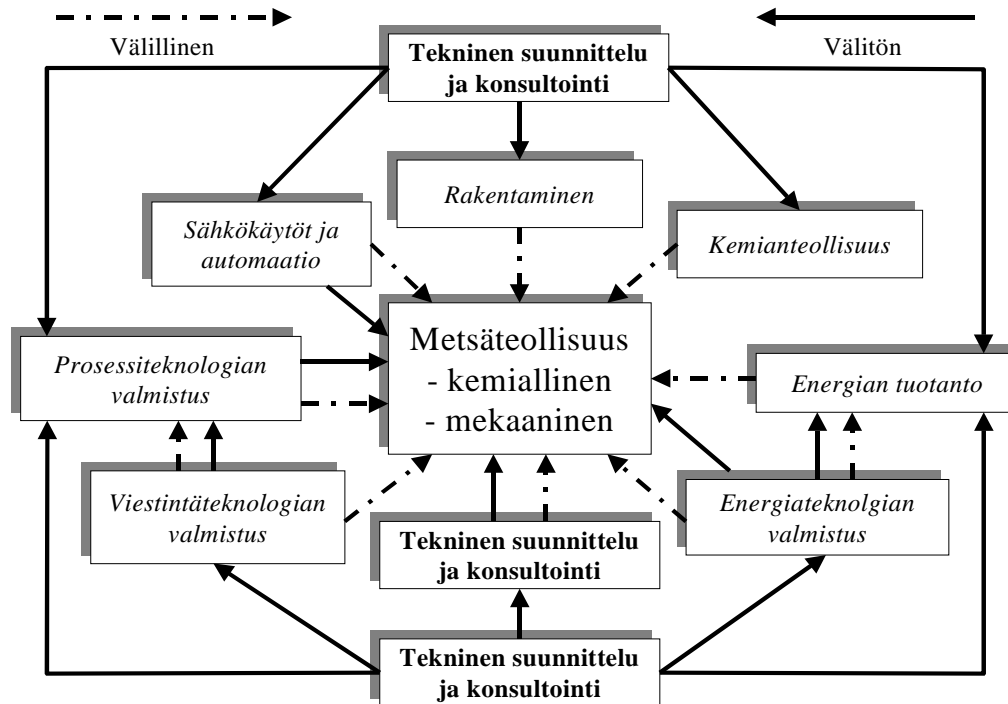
Välillinen

Välitön

Tekninen suunnittelu ja konsultointi

Rakentaminen

Sähkökäytöt ja automaatio

Kemianteollisuus

Prosessiteknologian valmistus

Metsäteollisuus
- kemiallinen
- mekaaninen

Energian tuotanto

Viestintäteknologian valmistus

Tekninen suunnittelu ja konsultointi

Energiateknolgian valmistus

Tekninen suunnittelu ja konsultointi